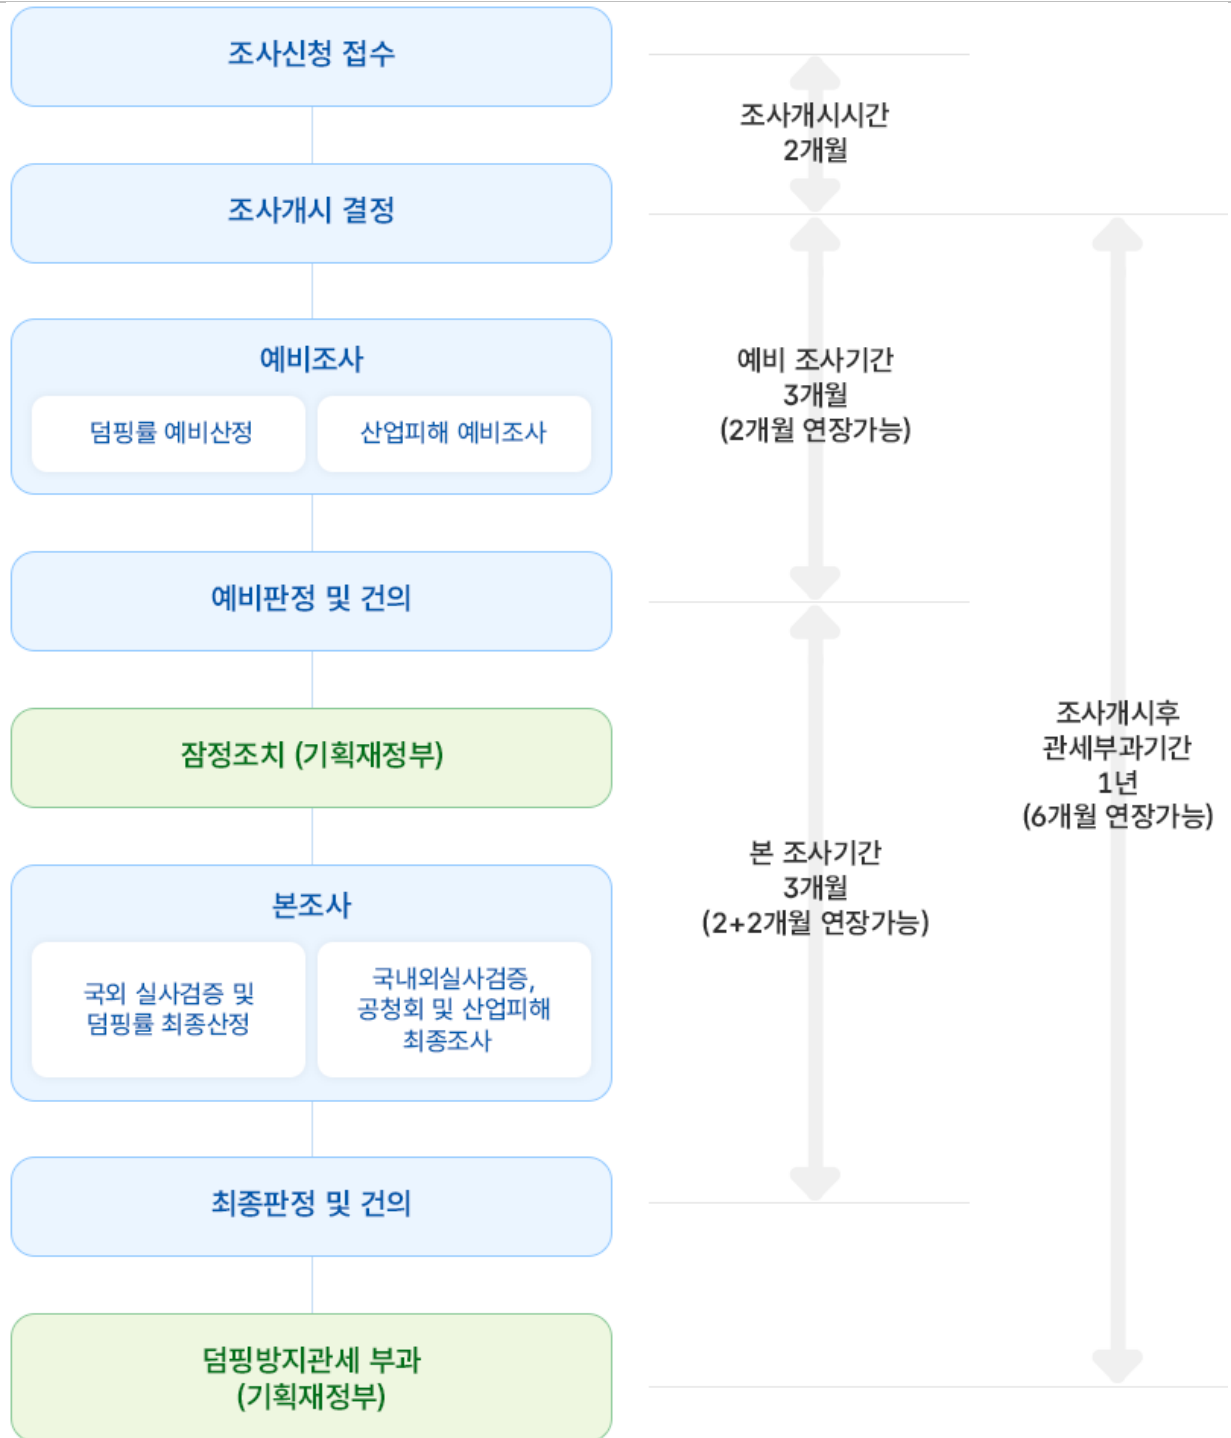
조사신청 접수

조사개시시간
2개월

조사개시 결정

예비조사

덤핑률 예비산정

산업피해 예비조사

예비 조사기간
3개월
(2개월 연장가능)

예비판정 및 건의

잠정조치 (기획재정부)

조사개시후
관세부과기간
1년
(6개월 연장가능)

본조사

국외 실사검증 및
덤핑률 최종산정

국내외실사검증,
공청회 및 산업피해
최종조사

본 조사기간
3개월
(2+2개월 연장가능)

최종판정 및 건의

덤핑방지관세 부과
(기획재정부)